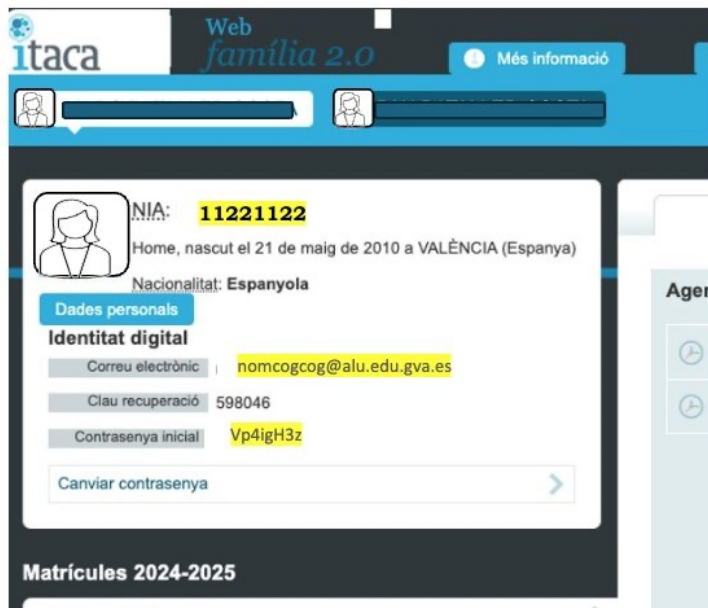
itaca

Web família 2.0

Més informació

NIA: 11221122

Home, nascut el 21 de maig de 2010 a VALÈNCIA (Espanya)

Nacionalitat: Espanyola

Dades personals

Identitat digital

Correu electrònic nomcogcog@alu.edu.gva.es

Clau recuperació 598046

Contrasenya inicial Vp4igH3z

Canviar contrasenya

Matrícules 2024-2025

Ager